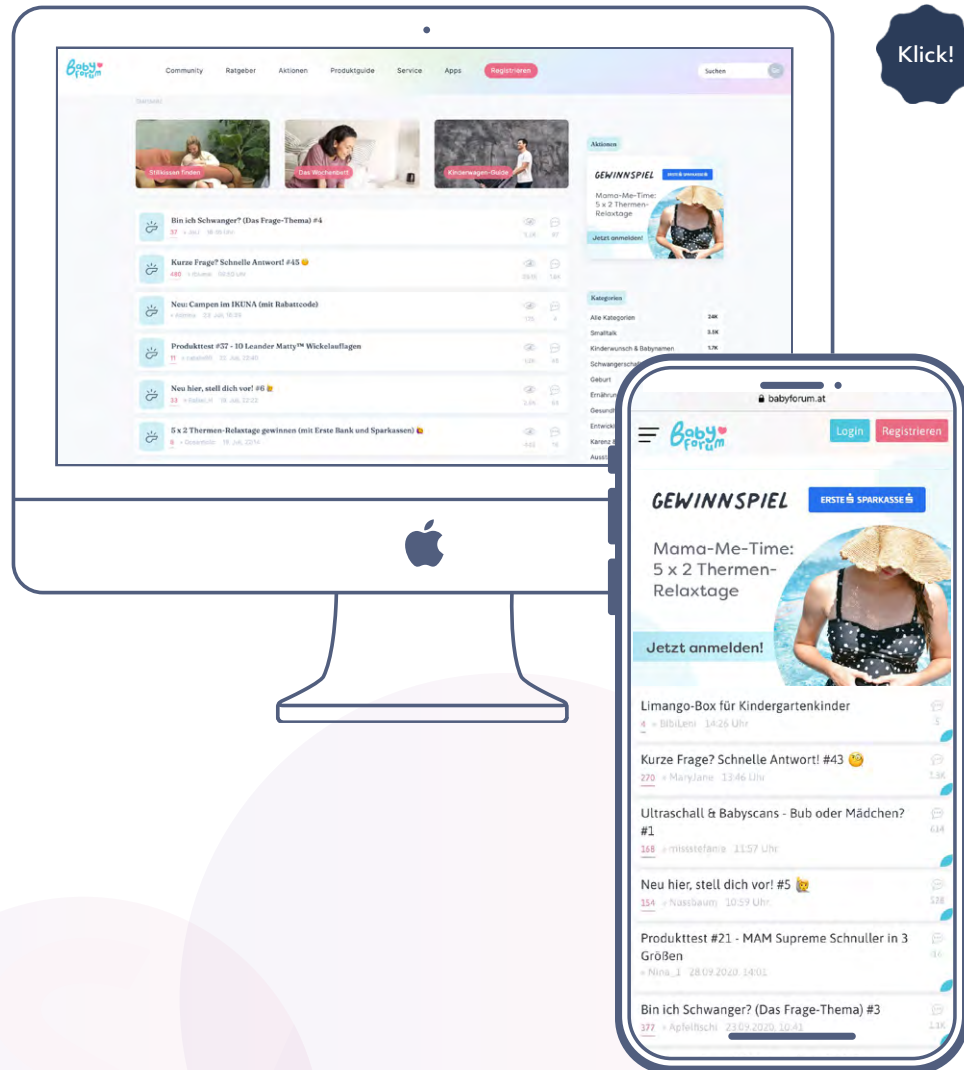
Klick!

Baby forum

Community Ratgeber Aktionen Produktguide Service Apps Registrieren

Suchen

Startseite

Stillkissen finden

Das Wochenbett

Kinderwagen-Guide

Bin ich Schwanger? (Das Frage-Thema) #4

57 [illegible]

Kurze Frage? Schnelle Antwort! #45

480 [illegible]

Neu: Campen im IKUNA (mit Rabattcode)

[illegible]

Produkttest #37 - 10 Leander Matty™ Wickelauflagen

11 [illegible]

Neu hier, stell dich vor! #6

13 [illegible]

5 x 2 Thermen-Relaxtage gewinnen (mit Erste Bank und Sparkassen)

8 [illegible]

Aktionen

GEWINNSPIEL

Mama-Me-Time: 5 x 2 Thermen-Relaxtage

Jetzt anmelden!

Kategorien

Alle Kategorien 34K

Smalltalk 3.5K

Kinderwunsch & Babynamen 1.7K

Schwangersch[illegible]

Geburt

Ernährun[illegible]

Gesundh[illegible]

Entwickl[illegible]

Karenz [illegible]

Ausfl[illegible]

babyforum.at

Baby forum

Login

Registrieren

GEWINNSPIEL

ERSTE SPARKASSE

Mama-Me-Time: 5 x 2 Thermen-Relaxtage

Jetzt anmelden!

Limango-Box für Kindergartenkinder

4 BibiLeni 14:26 Uhr

3

Kurze Frage? Schnelle Antwort! #43

270 MaryJane 13:46 Uhr

1.3K

Ultraschall & Babyscans - Bub oder Mädchen? #1

168 missstefanie 11:57 Uhr

614

Neu hier, stell dich vor! #5

154 Nussbaum 10:59 Uhr

128

Produkttest #21 - MAM Supreme Schnuller in 3 Größen

Nina_1 28.09.2020, 14:01

16

Bin ich Schwanger? (Das Frage-Thema) #3

377 Apfelfischi 23.09.2020, 10:41

1.1K